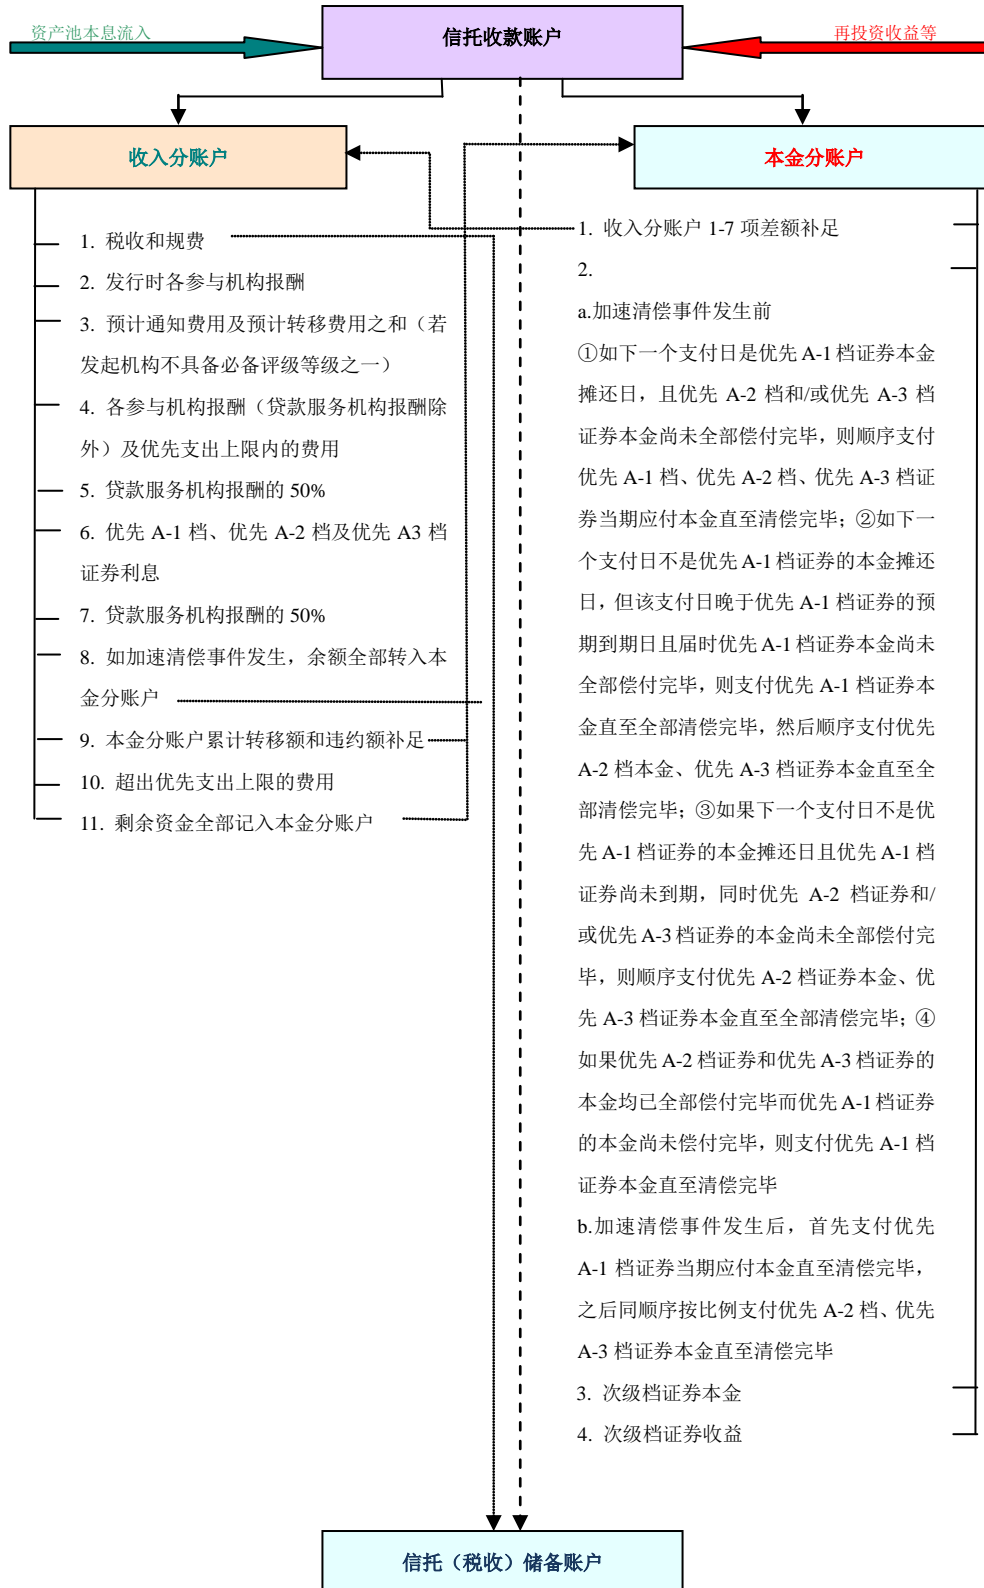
资产池本息流入

信托收款账户

再投资收益等

收入分账户

本金分账户

1. 税收和规费

2. 发行时各参与机构报酬

3. 预计通知费用及预计转移费用之和（若发起机构不具备必备评级等级之一）

4. 各参与机构报酬（贷款服务机构报酬除外）及优先支出上限内的费用

5. 贷款服务机构报酬的 50%

6. 优先 A-1 档、优先 A-2 档及优先 A3 档证券利息

7. 贷款服务机构报酬的 50%

8. 如加速清偿事件发生，余额全部转入本金分账户

9. 本金分账户累计转移额和违约额补足

10. 超出优先支出上限的费用

11. 剩余资金全部记入本金分账户

1. 收入分账户 1-7 项差额补足

2.

a.加速清偿事件发生前

①如下一个支付日是优先 A-1 档证券本金摊还日，且优先 A-2 档和/或优先 A-3 档证券本金尚未全部偿付完毕，则顺序支付优先 A-1 档、优先 A-2 档、优先 A-3 档证券当期应付本金直至清偿完毕；②如下一个支付日不是优先 A-1 档证券的本金摊还日，但该支付日晚于优先 A-1 档证券的预期到期日且届时优先 A-1 档证券本金尚未全部偿付完毕，则支付优先 A-1 档证券本金直至全部清偿完毕，然后顺序支付优先 A-2 档本金、优先 A-3 档证券本金直至全部清偿完毕；③如果下一个支付日不是优先 A-1 档证券的本金摊还日且优先 A-1 档证券尚未到期，同时优先 A-2 档证券和/或优先 A-3 档证券的本金尚未全部偿付完毕，则顺序支付优先 A-2 档证券本金、优先 A-3 档证券本金直至全部清偿完毕；④如果优先 A-2 档证券和优先 A-3 档证券的本金均已全部偿付完毕而优先 A-1 档证券的本金尚未偿付完毕，则支付优先 A-1 档证券本金直至清偿完毕

b.加速清偿事件发生后，首先支付优先 A-1 档证券当期应付本金直至清偿完毕，之后同顺序按比例支付优先 A-2 档、优先 A-3 档证券本金直至清偿完毕

3. 次级档证券本金

4. 次级档证券收益

信托（税收）储备账户